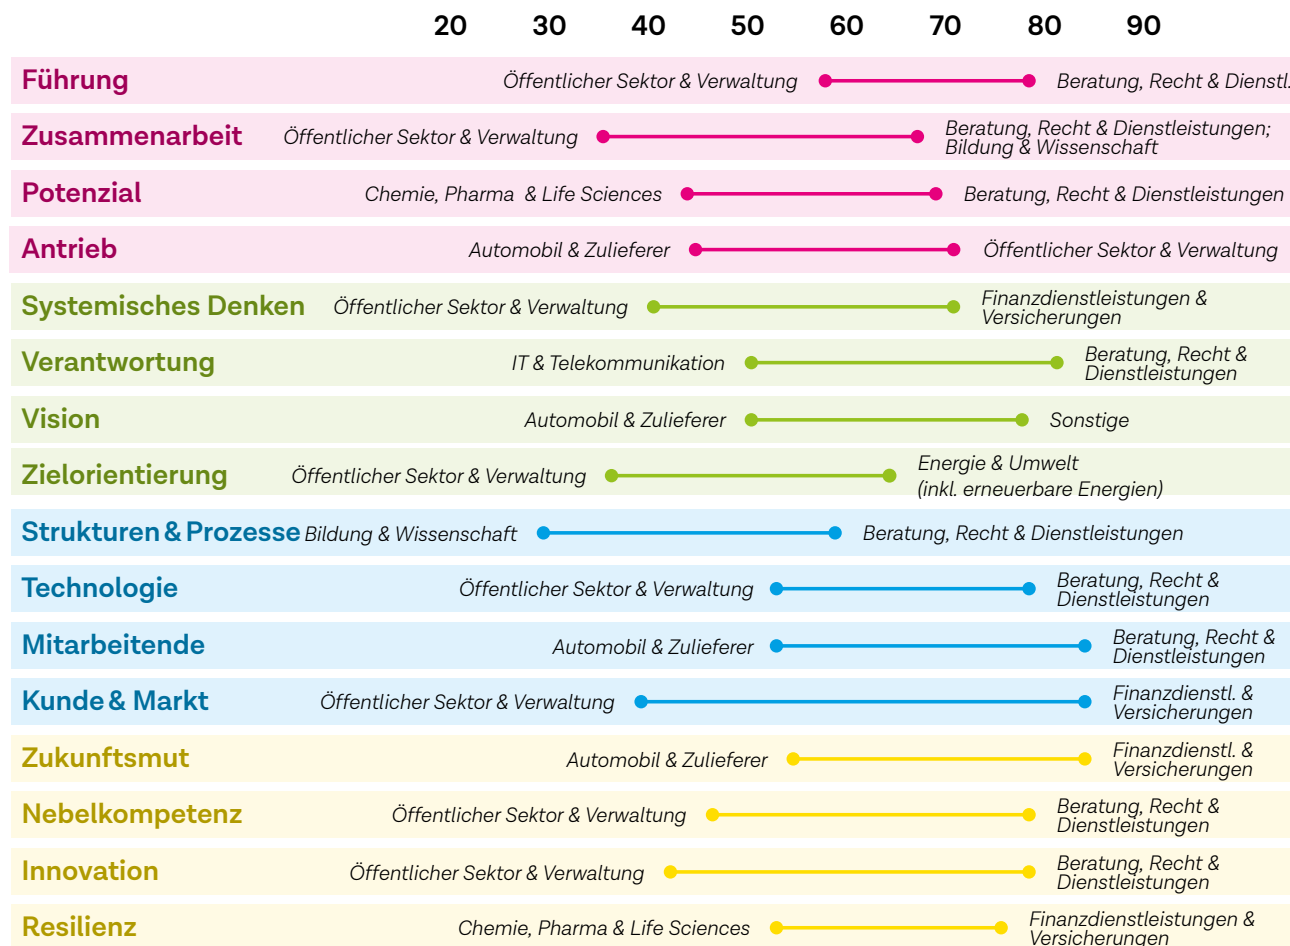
20 30 40 50 60 70 80 90

Führung Öffentlicher Sektor & Verwaltung Beratung, Recht & Dienstl.

Zusammenarbeit Öffentlicher Sektor & Verwaltung Beratung, Recht & Dienstleistungen; Bildung & Wissenschaft

Potenzial Chemie, Pharma & Life Sciences Beratung, Recht & Dienstleistungen

Antrieb Automobil & Zulieferer Öffentlicher Sektor & Verwaltung

Systemisches Denken Öffentlicher Sektor & Verwaltung Finanzdienstleistungen & Versicherungen

Verantwortung IT & Telekommunikation Beratung, Recht & Dienstleistungen

Vision Automobil & Zulieferer Sonstige

Zielorientierung Öffentlicher Sektor & Verwaltung Energie & Umwelt (inkl. erneuerbare Energien)

Strukturen & Prozesse Bildung & Wissenschaft Beratung, Recht & Dienstleistungen

Technologie Öffentlicher Sektor & Verwaltung Beratung, Recht & Dienstleistungen

Mitarbeitende Automobil & Zulieferer Beratung, Recht & Dienstleistungen

Kunde & Markt Öffentlicher Sektor & Verwaltung Finanzdienstl. & Versicherungen

Zukunftsmut Automobil & Zulieferer Finanzdienstl. & Versicherungen

Nebelkompetenz Öffentlicher Sektor & Verwaltung Beratung, Recht & Dienstleistungen

Innovation Öffentlicher Sektor & Verwaltung Beratung, Recht & Dienstleistungen

Resilienz Chemie, Pharma & Life Sciences Finanzdienstleistungen & Versicherungen